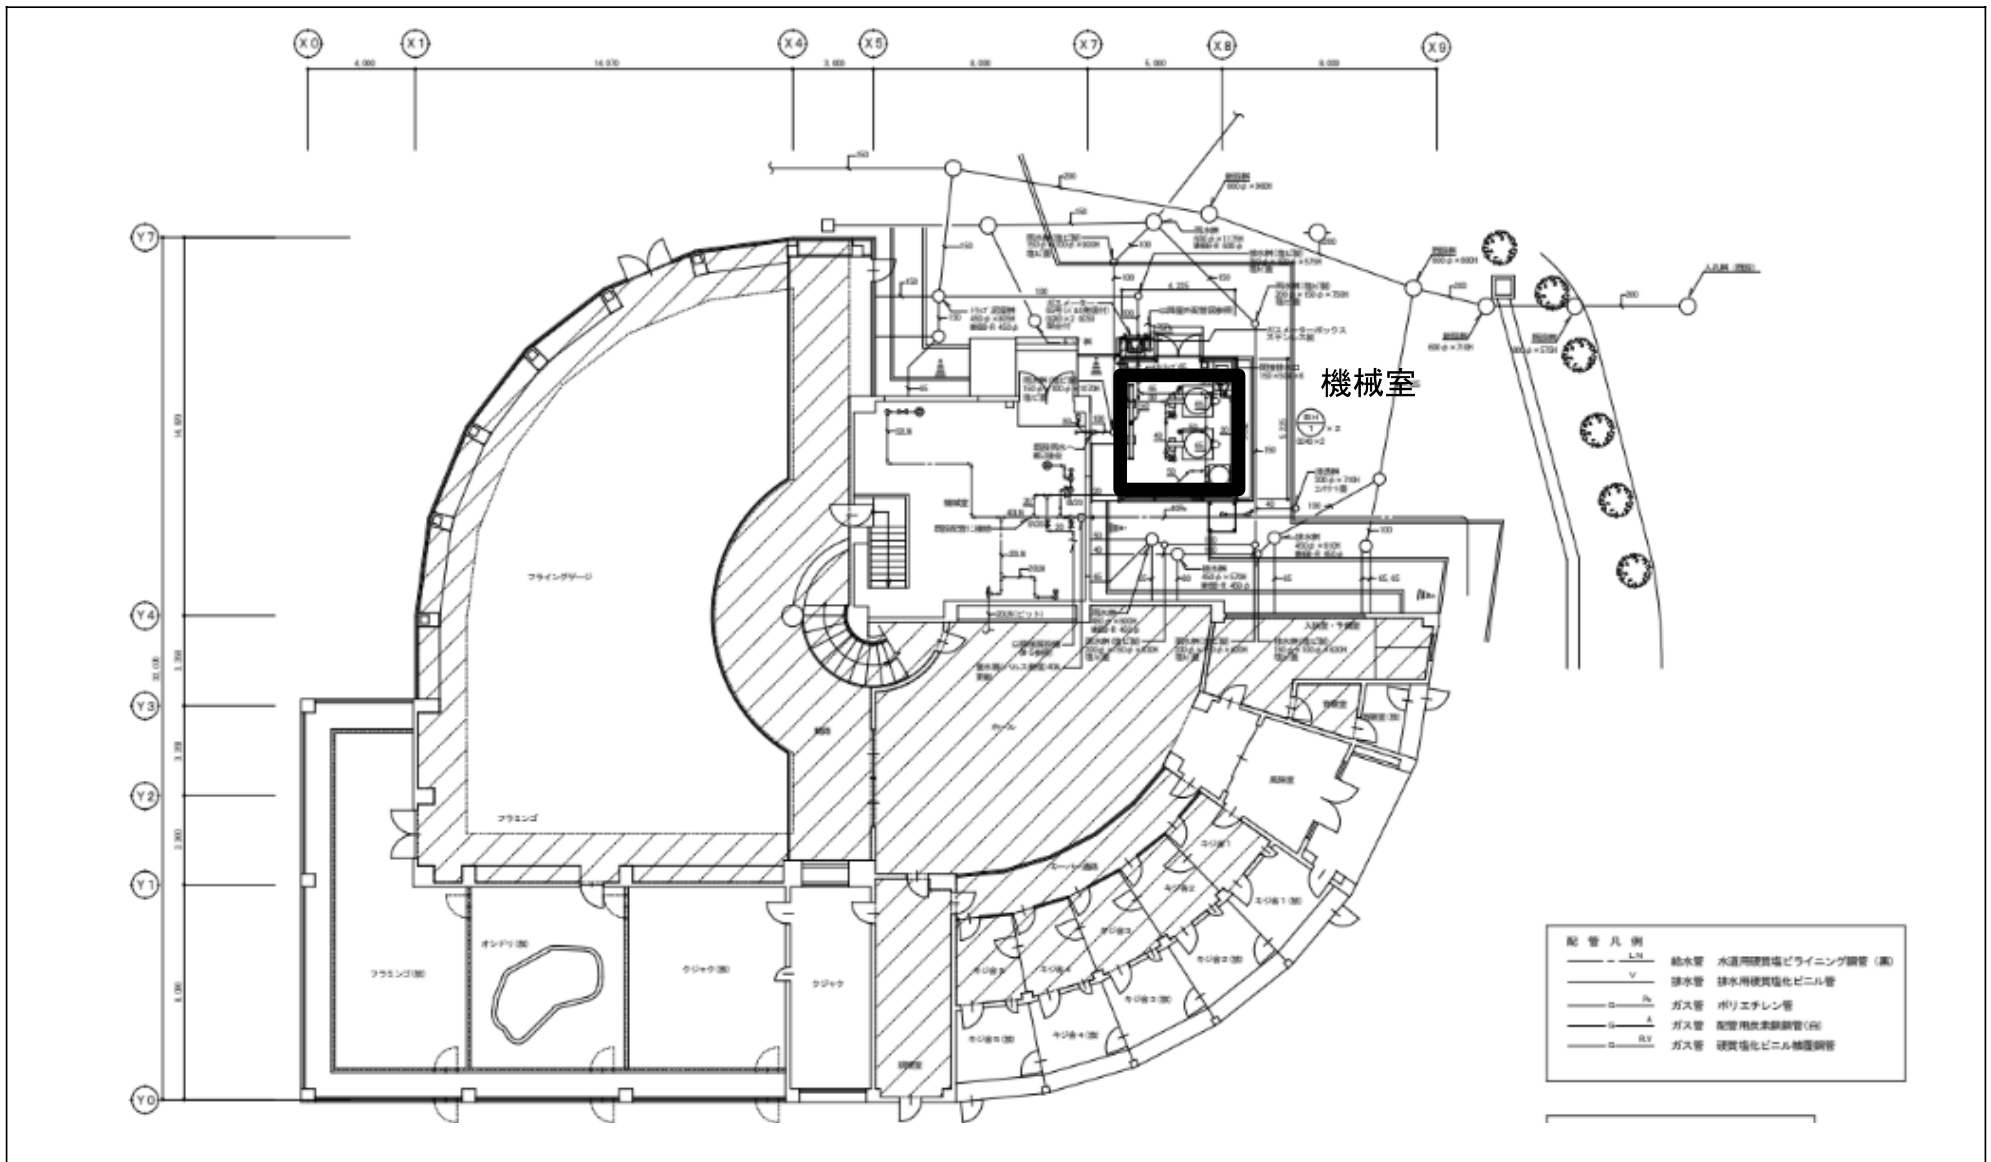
X0 X1 X4 X5 X7 X8 X9

4.000 14.070 3.000 6.000 5.000 6.000

Y7 Y4 Y3 Y2 Y1 Y0

機械室

フライングケージ

フラミンゴ

フラミンゴ(舎)

オシドリ(舎)

クジャク(舎)

クジャク

ホール

配 管 凡 例

| | |
|---|---|
| 給水管 | 水道用硬質塩化ビニルライニング鋼管（裏） |
| 排水管 | 排水用硬質塩化ビニル管 |
| ガス管 | ポリエチレン管 |
| ガス管 | 配管用炭素鋼鋼管(白) |
| ガス管 | 硬質塩化ビニル被覆鋼管 |